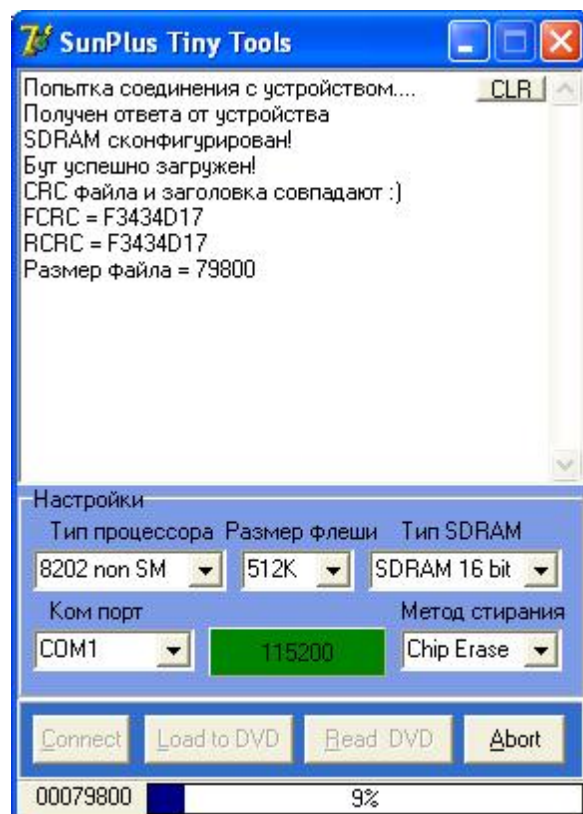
SunPlus Tiny Tools

Попытка соединения с устройством....
CLR
Получен ответа от устройства
SDRAM сконфигурирован!
Бут успешно загружен!
CRC файла и заголовка совпадают :)
FCRC = F3434D17
RCRC = F3434D17
Размер файла = 79800

Настройки
Тип процессора
Размер флеши
Тип SDRAM
8202 non SM
512K
SDRAM 16 bit
Ком порт
Метод стирания
COM1
115200
Chip Erase

Connect
Load to DVD
Read DVD
Abort

00079800
9%